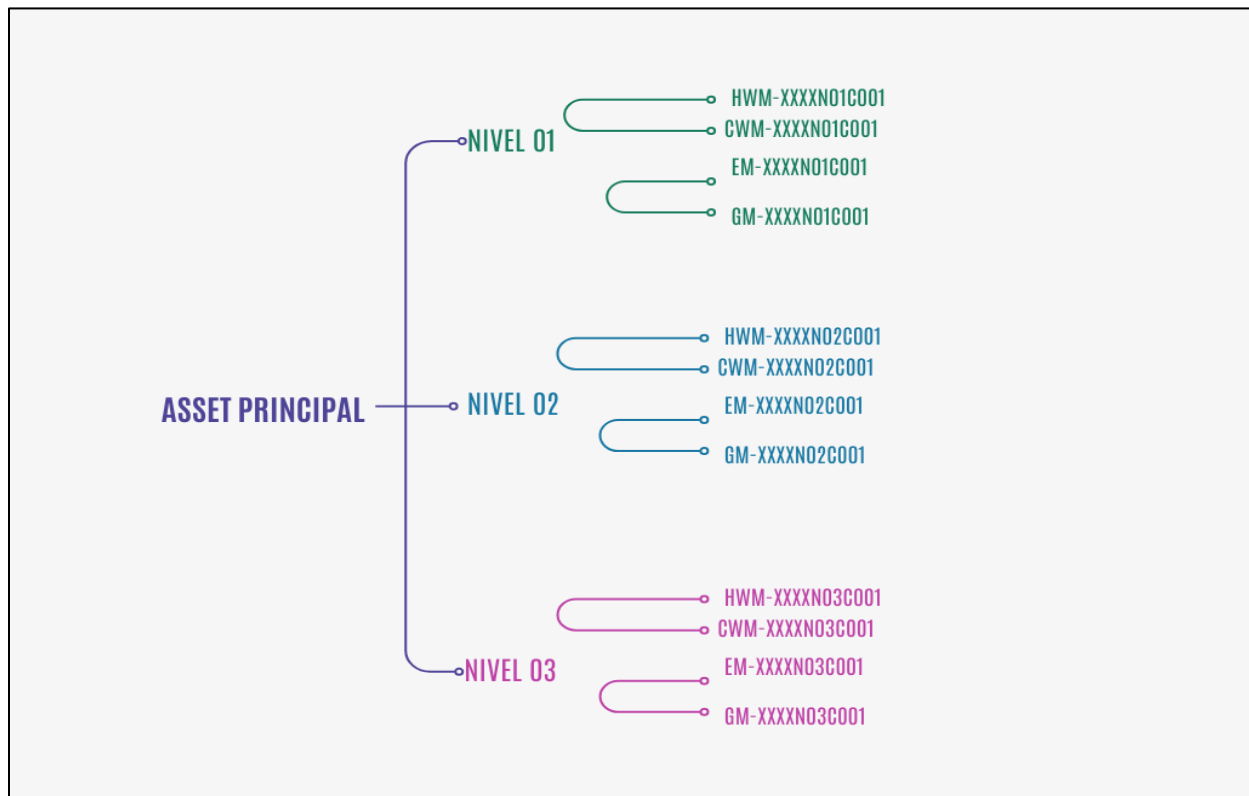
ASSET PRINCIPAL

NIVEL 01
HWM-XXXXN01C001
CWM-XXXXN01C001
EM-XXXXN01C001
GM-XXXXN01C001

NIVEL 02
HWM-XXXXN02C001
CWM-XXXXN02C001
EM-XXXXN02C001
GM-XXXXN02C001

NIVEL 03
HWM-XXXXN03C001
CWM-XXXXN03C001
EM-XXXXN03C001
GM-XXXXN03C001